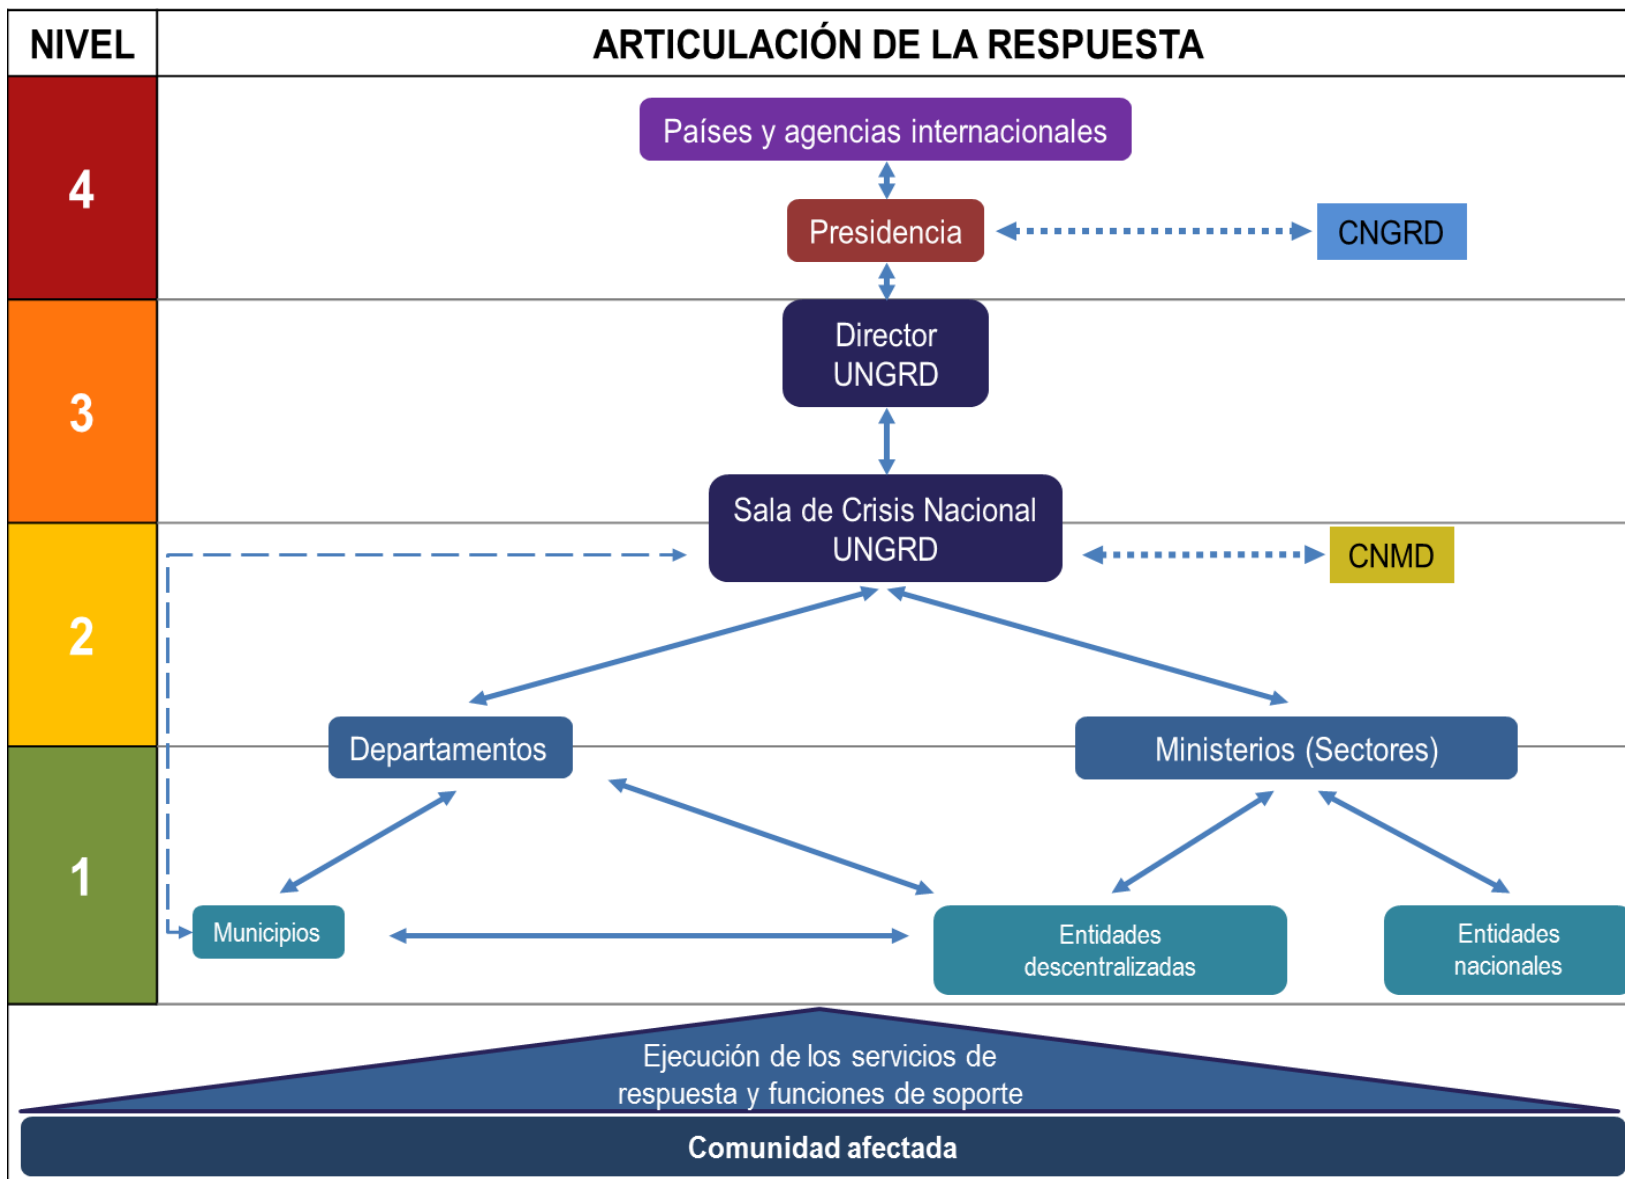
NIVEL

ARTICULACIÓN DE LA RESPUESTA

4

Países y agencias internacionales

Presidencia

CNGRD

3

Director UNGRD

Sala de Crisis Nacional UNGRD

2

CNMD

Departamentos

Ministerios (Sectores)

1

Municipios

Entidades descentralizadas

Entidades nacionales

Ejecución de los servicios de respuesta y funciones de soporte

Comunidad afectada